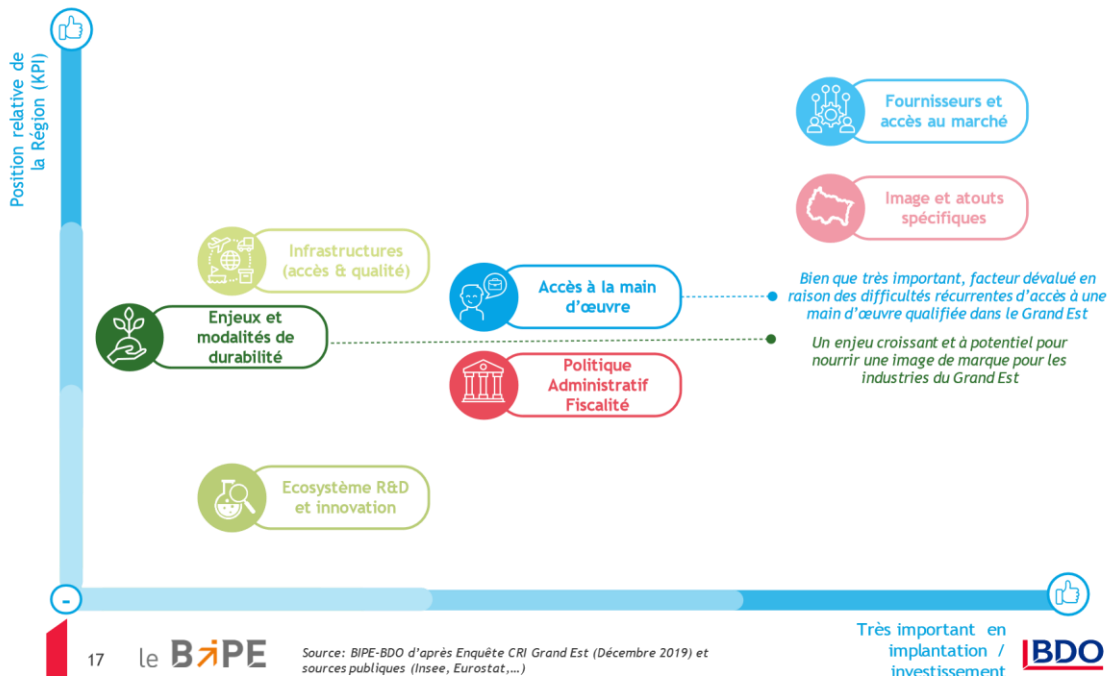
Position relative de la Région (KPI)

Fournisseurs et accès au marché

Image et atouts spécifiques

Infrastructures (accès & qualité)

Accès à la main d'œuvre

Bien que très important, facteur dévalué en raison des difficultés récurrentes d'accès à une main d'œuvre qualifiée dans le Grand Est

Enjeux et modalités de durabilité

Un enjeu croissant et à potentiel pour nourrir une image de marque pour les industries du Grand Est

Politique Administratif Fiscalité

Ecosystème R&D et innovation

-

Très important en implantation / investissement

17

le BIPE

Source: BIPE-BDO d'après Enquête CRI Grand Est (Décembre 2019) et sources publiques (Insee, Eurostat,…)

BDO